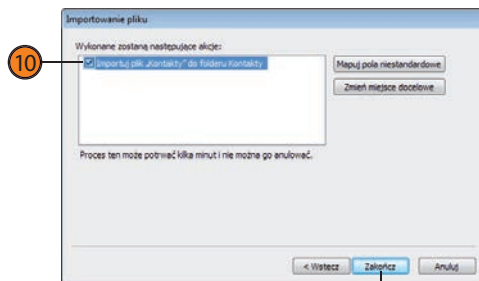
Importowanie pliku

10

Wykonane zostaną następujące akcje:

Importuj plik „Kontakty" do folderu Kontakty

Mapuj pola niestandardowe

Zmień miejsce docelowe

Proces ten może potrwać kilka minut i nie można go anulować.

< Wstecz

Zakończ

Anuluj